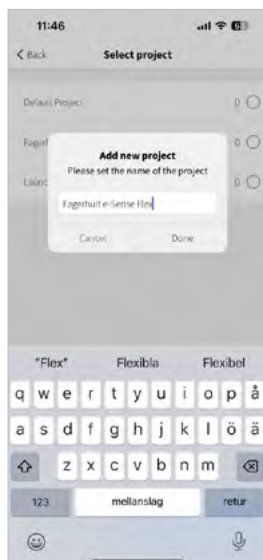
11:46

< Back Select project

Default Project 0

Fager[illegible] 0

Lisinc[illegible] 0

Add new project
Please set the name of the project

Fagerhult e-Sense Flex

Cancel Done

"Flex" Flexibla Flexibel

q w e r t y u i o p å
a s d f g h j k l ö ä
z x c v b n m

123 mellanslag retur